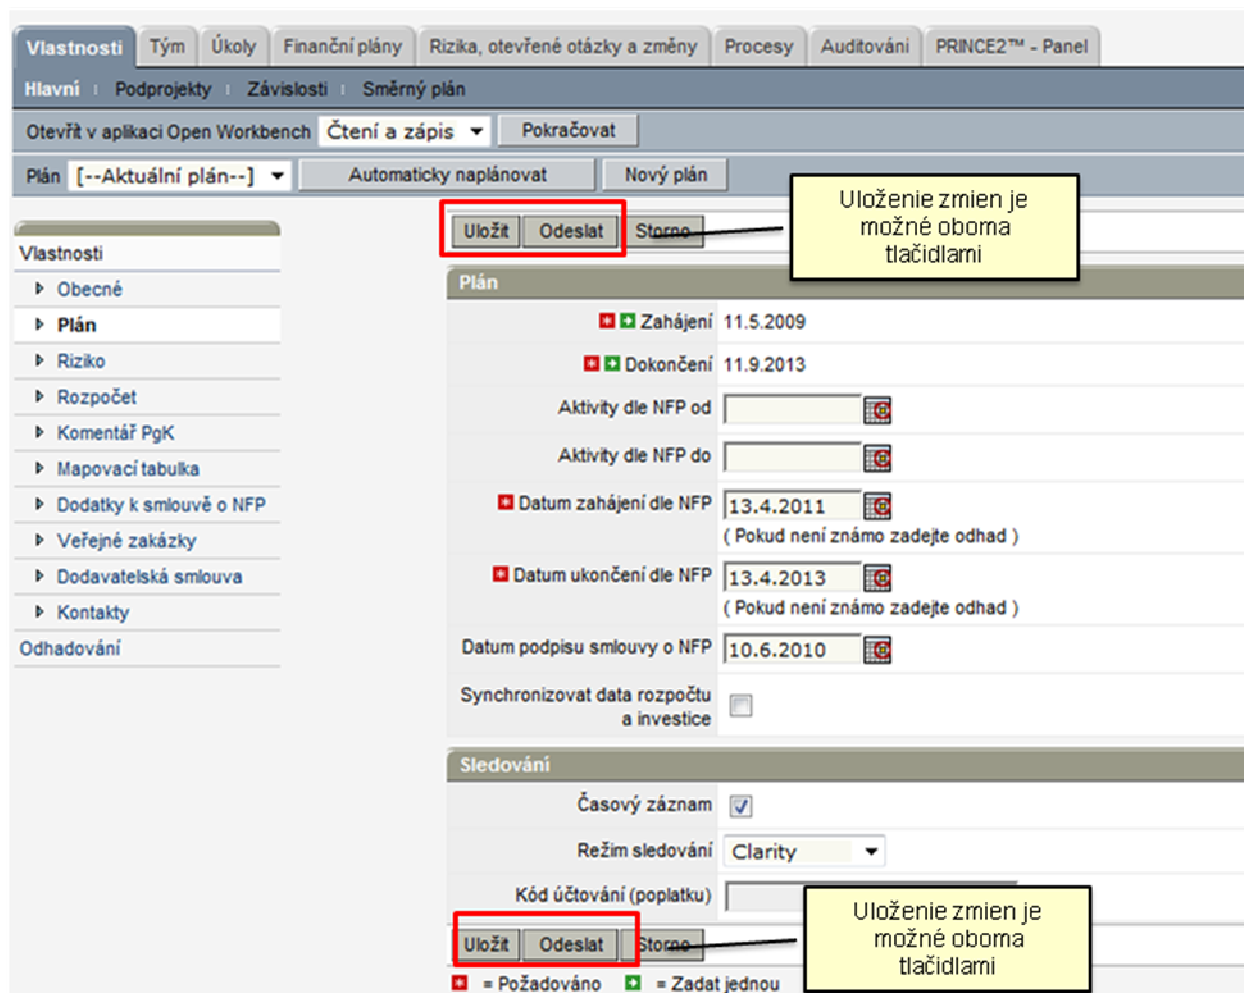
Vlastnosti Tým Úkoly Finanční plány Rizika, otevřené otázky a změny Procesy Auditování PRINCE2™ - Panel

Hlavní Podprojekty Závislosti Směrný plán

Otevřít v aplikaci Open Workbench Čtení a zápis Pokračovat

Plán [--Aktuální plán--] Automaticky naplánovat Nový plán

Uložit Odeslat Storno

Uloženie zmien je možné oboma tlačidlami

Vlastnosti
Obecné
Plán
Riziko
Rozpočet
Komentář PgK
Mapovací tabulka
Dodatky k smlouvě o NFP
Veřejné zakázky
Dodavatelská smlouva
Kontakty
Odhadování

Plán

Zahájení 11.5.2009

Dokončení 11.9.2013

Aktivity dle NFP od

Aktivity dle NFP do

Datum zahájení dle NFP 13.4.2011
( Pokud není známo zadejte odhad )

Datum ukončení dle NFP 13.4.2013
( Pokud není známo zadejte odhad )

Datum podpisu smlouvy o NFP 10.6.2010

Synchronizovat data rozpočtu a investice

Sledování

Časový záznam

Režim sledování Clarity

Kód účtování (poplatku)

Uložit Odeslat Storno

Uloženie zmien je možné oboma tlačidlami

= Požadováno = Zadat jednou